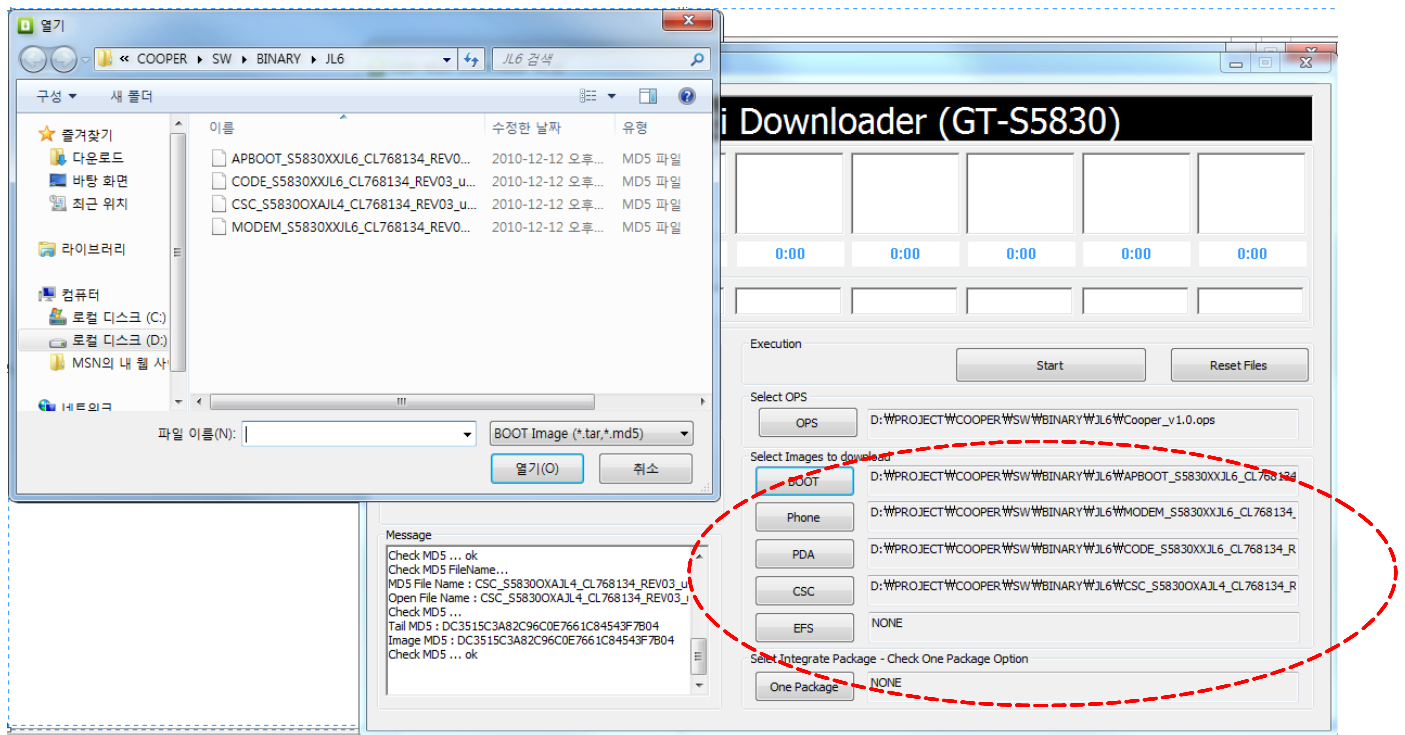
열기

« COOPER ▸ SW ▸ BINARY ▸ JL6

JL6 검색

구성 ▾ 새 폴더

즐겨찾기
다운로드
바탕 화면
최근 위치

라이브러리

컴퓨터
로컬 디스크 (C:)
로컬 디스크 (D:)
MSN의 내 웹 사

네트워크

| 이름 | 수정한 날짜 | 유형 |
|---|---|---|
| APBOOT_S5830XXJL6_CL768134_REV0... | 2010-12-12 오후... | MD5 파일 |
| CODE_S5830XXJL6_CL768134_REV03_u... | 2010-12-12 오후... | MD5 파일 |
| CSC_S5830OXAJL4_CL768134_REV03_u... | 2010-12-12 오후... | MD5 파일 |
| MODEM_S5830XXJL6_CL768134_REV0... | 2010-12-12 오후... | MD5 파일 |

파일 이름(N):

BOOT Image (*.tar,*.md5)

열기(O) 취소

i Downloader (GT-S5830)

0:00 0:00 0:00 0:00 0:00

Execution
Start
Reset Files

Select OPS
OPS D:₩PROJECT₩COOPER₩SW₩BINARY₩JL6₩Cooper_v1.0.ops

Select Images to download
BOOT D:₩PROJECT₩COOPER₩SW₩BINARY₩JL6₩APBOOT_S5830XXJL6_CL768134
Phone D:₩PROJECT₩COOPER₩SW₩BINARY₩JL6₩MODEM_S5830XXJL6_CL768134_
PDA D:₩PROJECT₩COOPER₩SW₩BINARY₩JL6₩CODE_S5830XXJL6_CL768134_R
CSC D:₩PROJECT₩COOPER₩SW₩BINARY₩JL6₩CSC_S5830OXAJL4_CL768134_R
EFS NONE

Select Integrate Package - Check One Package Option
One Package NONE

Message
Check MD5 ... ok
Check MD5 FileName...
MD5 File Name : CSC_S5830OXAJL4_CL768134_REV03_u
Open File Name : CSC_S5830OXAJL4_CL768134_REV03_
Check MD5 ...
Tail MD5 : DC3515C3A82C96C0E7661C84543F7B04
Image MD5 : DC3515C3A82C96C0E7661C84543F7B04
Check MD5 ... ok